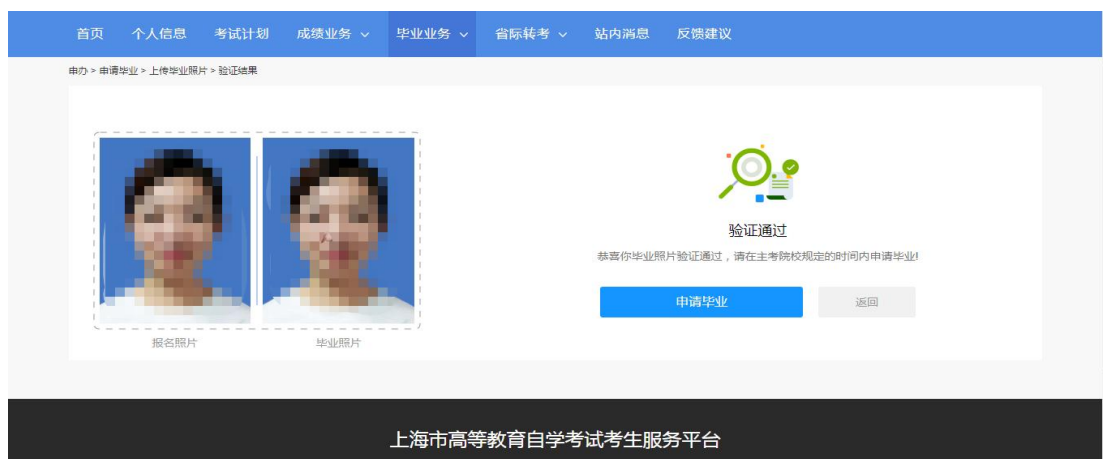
首页 个人信息 考试计划 成绩业务 毕业业务 省际转考 站内消息 反馈建议

申办 > 申请毕业 > 上传毕业照片 > 验证结果

报名照片

毕业照片

验证通过

恭喜你毕业照片验证通过，请在主考院校规定的时间内申请毕业!

申请毕业

返回

上海市高等教育自学考试考生服务平台